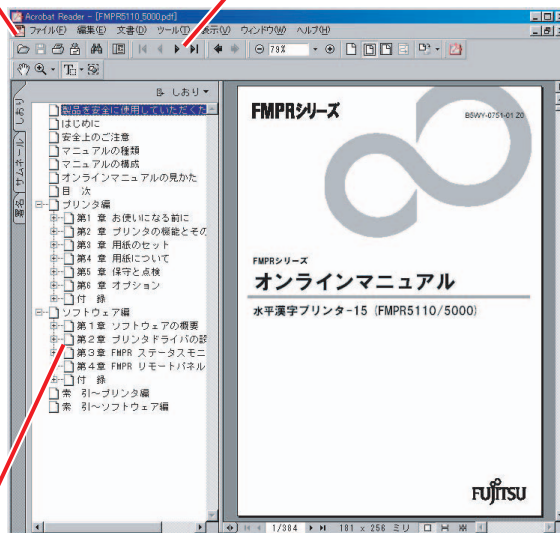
Acrobat Reader - [FMPR5110_5000.pdf]
ファイル(F) 編集(E) 文書(D) ツール(T) 表示(V) ウィンドウ(W) ヘルプ(H)
79%
しおり
製品を安全に使用していただくた
はじめに
安全上のご注意
マニュアルの種類
マニュアルの構成
オンラインマニュアルの見かた
目 次
プリンタ編
第1章 お使いになる前に
第2章 プリンタの機能とその
第3章 用紙のセット
第4章 用紙について
第5章 保守と点検
第6章 オプション
付 録
ソフトウェア編
第1章 ソフトウェアの概要
第2章 プリンタドライバの設
第3章 FMPR ステータスモニ
第4章 FMPR リモートパネル
付 録
索 引～プリンタ編
索 引～ソフトウェア編
しおり
サムネール
注釈
FMPRシリーズ
B5WY-0751-01 Z0
FMPRシリーズ
オンラインマニュアル
水平漢字プリンター15 (FMPR5110/5000)
FUJITSU
1/384
181 x 256 ミリ